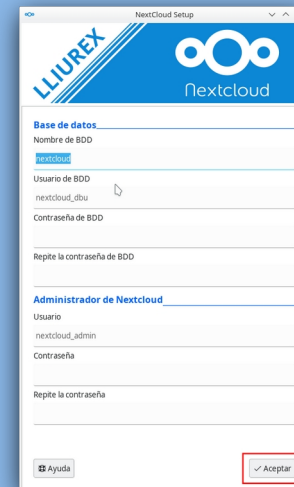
NextCloud Setup

LLIUREX

Nextcloud

Base de datos

Nombre de BDD

nextcloud

Usuario de BDD

nextcloud_dbu

Contraseña de BDD

Repite la contraseña de BDD

Administrador de Nextcloud

Usuario

nextcloud_admin

Contraseña

Repite la contraseña

Ayuda

Aceptar